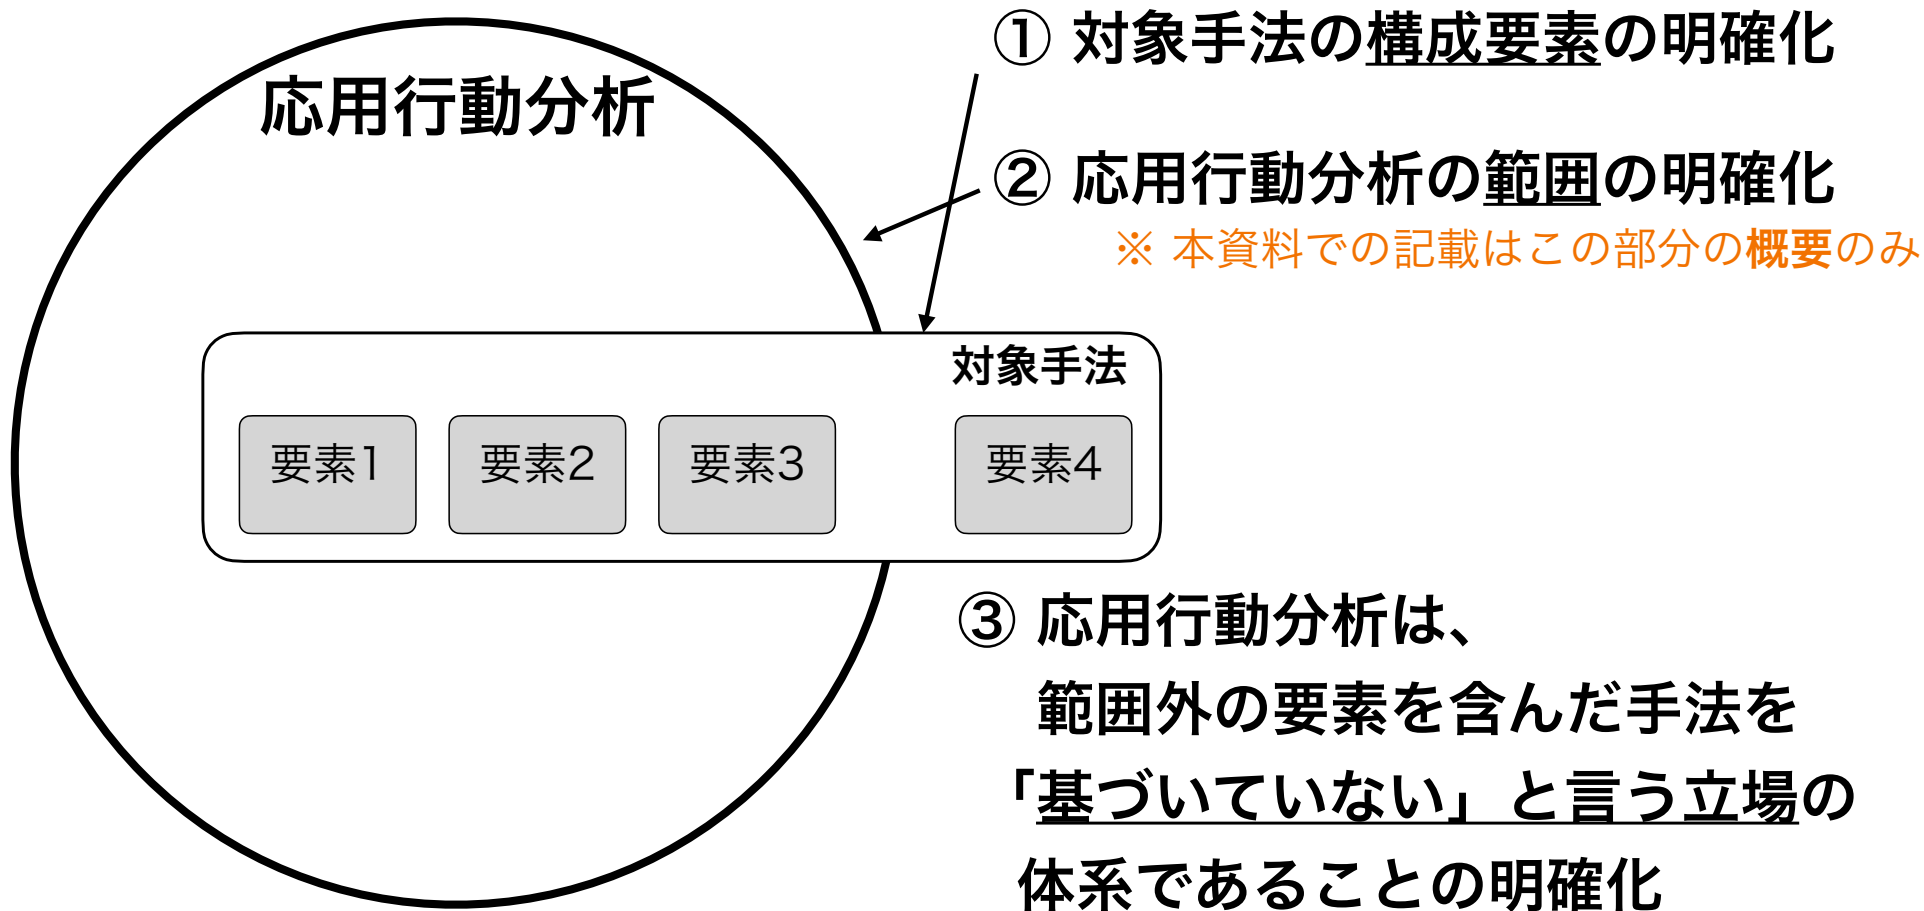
① 対象手法の構成要素の明確化

応用行動分析

② 応用行動分析の範囲の明確化

※ 本資料での記載はこの部分の概要のみ

対象手法

要素1

要素2

要素3

要素4

③ 応用行動分析は、
範囲外の要素を含んだ手法を
「基づいていない」と言う立場の
体系であることの明確化